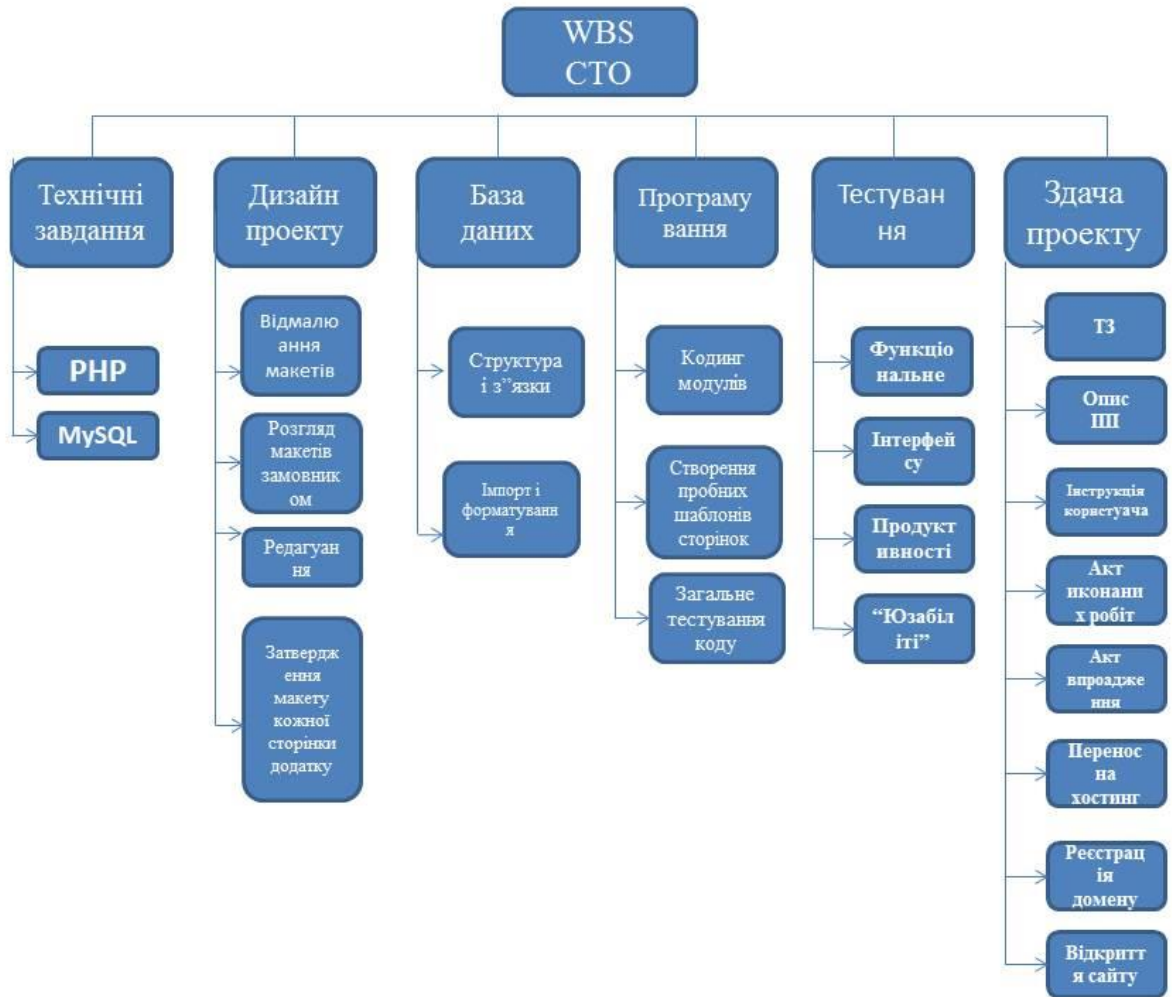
WBS СТО

Технічні завдання

PHP

MySQL

Дизайн проекту

Відмалювання макетів

Розгляд макетів замовником

Редагуання

Затвердження макету кожної сторінки додатку

База даних

Структура і з”язки

Імпорт і форматування

Програмування

Кодинг модулів

Створення пробних шаблонів сторінок

Загальне тестування коду

Тестування

Функціональне

Інтерфейсу

Продуктивності

“Юзабіліті”

Здача проекту

ТЗ

Опис ПП

Інструкція користувача

Акт иконаних робіт

Акт впроадження

Перенос на хостинг

Реєстрація домену

Відкриття сайту